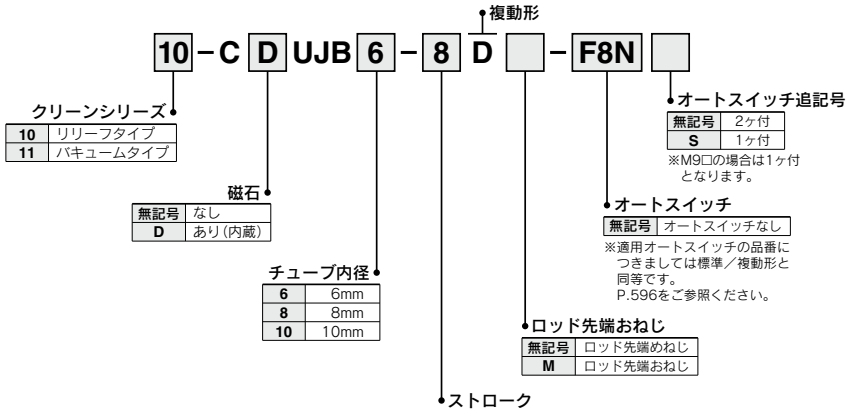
複動形

10 – C D UJB 6 – 8 D – F8N

クリーンシリーズ

| 10 | リリーフタイプ |
|---|---|
| 11 | バキュームタイプ |

磁石

| 無記号 | なし |
|---|---|
| D | あり(内蔵) |

チューブ内径

| 6 | 6mm |
|---|---|
| 8 | 8mm |
| 10 | 10mm |

ストローク

ロッド先端おねじ

| 無記号 | ロッド先端めねじ |
|---|---|
| M | ロッド先端おねじ |

オートスイッチ

| 無記号 | オートスイッチなし |
|---|---|

※適用オートスイッチの品番につきましては標準／複動形と同等です。
P.596をご参照ください。

オートスイッチ追記号

| 無記号 | 2ヶ付 |
|---|---|
| S | 1ヶ付 |

※M9□の場合は1ヶ付となります。